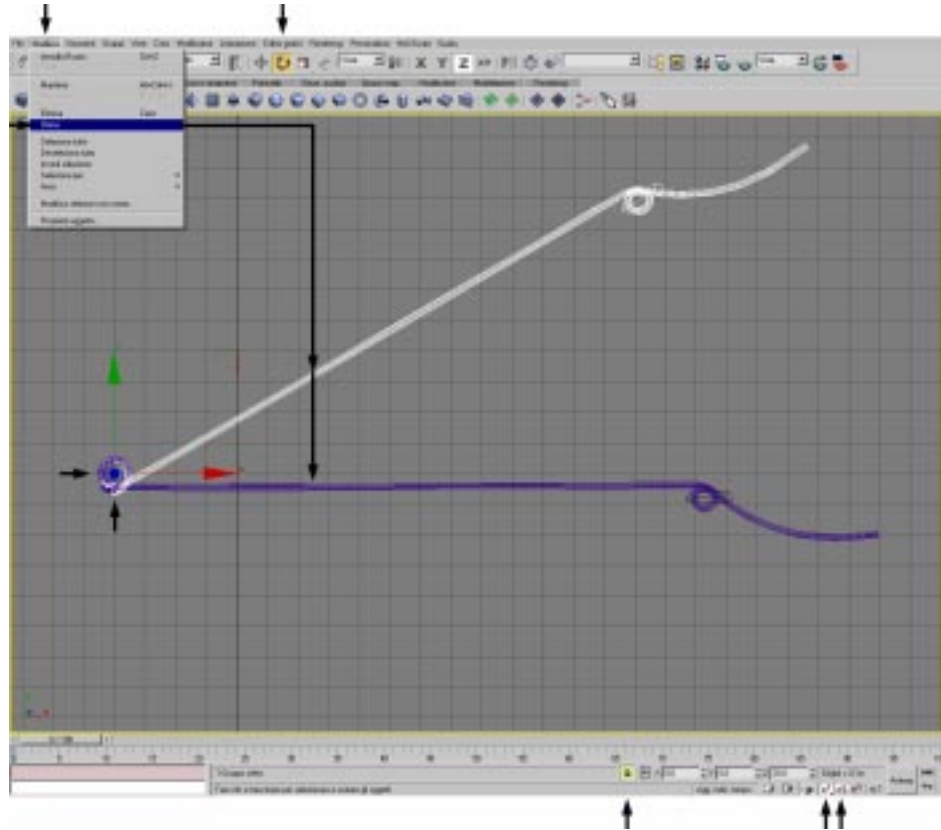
File Modifica Strumenti Gruppi Viste Crea Modificatori Animazioni Editor grafici Rendering Personalizza MAXScript Guida

Annulla Ruota Ctrl+Z
Ripeti Ctrl+Y
Blocca
Recupera Ctrl+F
Elimina
Clona
Seleziona tutto
Deseleziona tutto
Inverti selezione
Seleziona per
Area
Modifica selezione con nome
Proprietà oggetto

X Y Z

0 / 100

1 Gruppo selez.

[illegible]